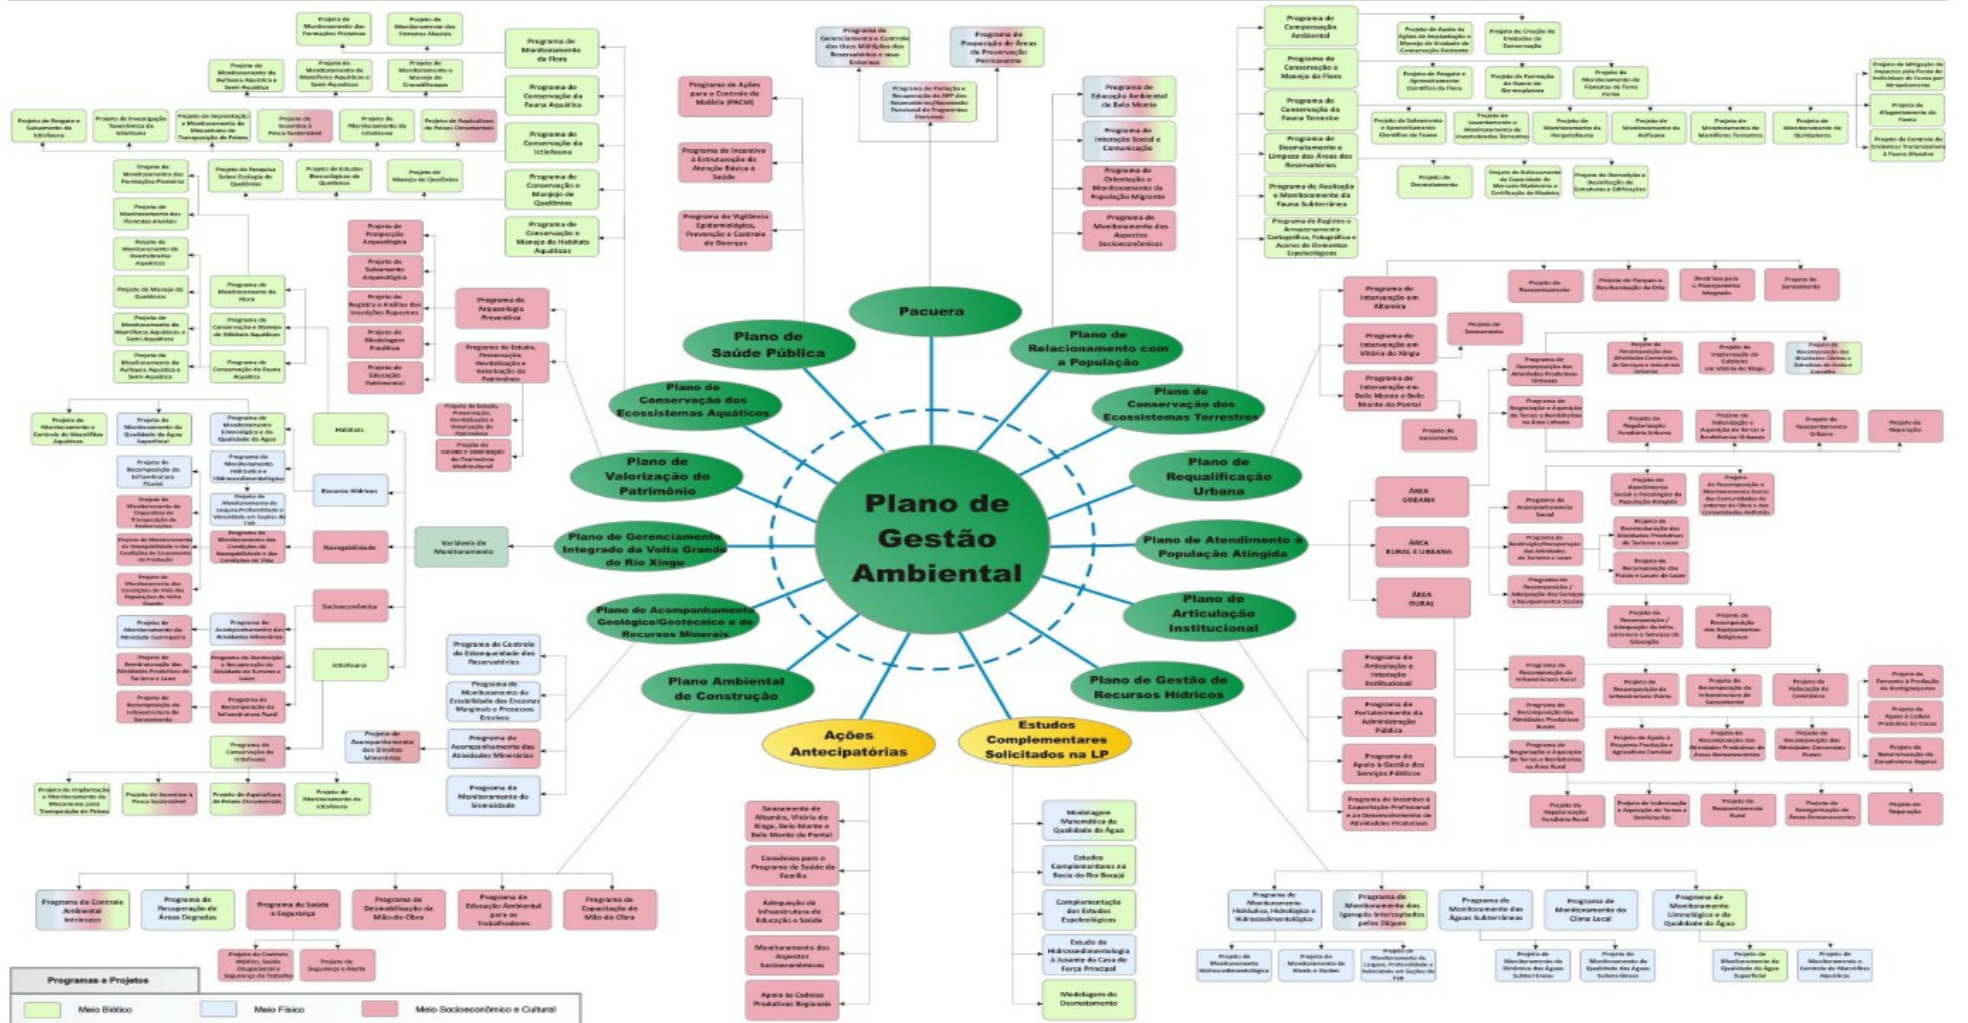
Plano de Gestão Ambiental

Pacuera

Plano de Saúde Pública

Plano de Relacionamento com a População

Plano de Conservação dos Ecossistemas Aquáticos

Plano de Conservação dos Ecossistemas Terrestres

Plano de Valorização do Patrimônio

Plano de Requalificação Urbana

Plano de Gerenciamento Integrado da Volta Grande do Rio Xingu

Plano de Atendimento à População Atingida

Plano do Acompanhamento Geológico/Geotécnico e de Recursos Minerais

Plano de Articulação Institucional

Plano Ambiental de Construção

Plano de Gestão de Recursos Hídricos

Ações Antecipatórias

Estudos Complementares Solicitados na LP

Programa de Ações para o Controle da Malária (PACM)

Programa de Incentivo à Estruturação da Atenção Básica à Saúde

Programa de Vigilância Epidemiológica, Prevenção e Controle de Doenças

Programa de Gerenciamento e Controle dos Usos Múltiplos dos Reservatórios e seus Entornos

Programa de Proposição de Áreas de Preservação Permanente

Programa de Educação Ambiental de Belo Monte

Programa de Interação Social e Comunicação

Programa de Orientação e Monitoramento da População Migrante

Programa de Monitoramento dos Aspectos Socioeconômicos

Programa de Compensação Ambiental

Programa de Conservação e Manejo da Flora

Programa de Conservação da Fauna Terrestre

Programa de Desmatamento e Limpeza das Áreas dos Reservatórios

Programa de Avaliação e Monitoramento da Fauna Subterrânea

Programa de Monitoramento da Flora

Programa de Conservação da Fauna Aquática

Programa de Conservação da Ictiofauna

Programa de Conservação e Manejo de Quelônios

Programa de Conservação e Manejo de Habitats Aquáticos

Programa de Arqueologia Preventiva

Programa de Estudo, Preservação, Revitalização e Valorização do Patrimônio

Variáveis de Monitoramento

Habitats

Recursos Hídricos

Navegabilidade

Socioeconômica

Ictiofauna

ÁREA URBANA

ÁREA RURAL E URBANA

ÁREA RURAL

Programa de Intervenção em Altamira

Programa de Intervenção em Vitória do Xingu

Programa de Intervenção em Belo Monte e Belo Monte do Pontal

Programa de Articulação e Interação Institucional

Programa de Fortalecimento da Administração Pública

Programa de Apoio à Gestão dos Serviços Públicos

Programa de Controle da Estanqueidade dos Reservatórios

Programa de Monitoramento da Estabilidade das Encostas Marginais e Processos Erosivos

Programa de Acompanhamento das Atividades Minerárias

Programa de Monitoramento da Sismicidade

Saneamento de Altamira, Vitória do Xingu, Belo Monte e Belo Monte do Pontal

Convênios para o Programa de Saúde da Família

Adequação da Infraestrutura de Educação e Saúde

Monitoramento dos Aspectos Socioeconômicos

Apoio às Cadeias Produtivas Regionais

Modelagem Matemática da Qualidade da Água

Estudos Complementares na Bacia do Rio Bacajá

Complementação dos Estudos Espeleológicos

Estudo de Hidrossedimentologia à Jusante da Casa de Força Principal

Modelagem do Desmatamento

Programa de Controle Ambiental Intrínseco

Programa de Recuperação de Áreas Degradadas

Programa de Saúde e Segurança

Programa de Desmobilização de Mão-de-Obra

Programa de Educação Ambiental para os Trabalhadores

Programa de Capacitação de Mão-de-Obra

Programa de Monitoramento Hidráulico, Hidrológico e Hidrossedimentológico

Programa de Monitoramento das Igarapés Interceptados pelos Diques

Programa de Monitoramento das Águas Subterrâneas

Programa de Monitoramento do Clima Local

Programa de Monitoramento Limnológico e da Qualidade da Água

Programas e Projetos

Meio Biótico

Meio Físico

Meio Socioeconômico e Cultural